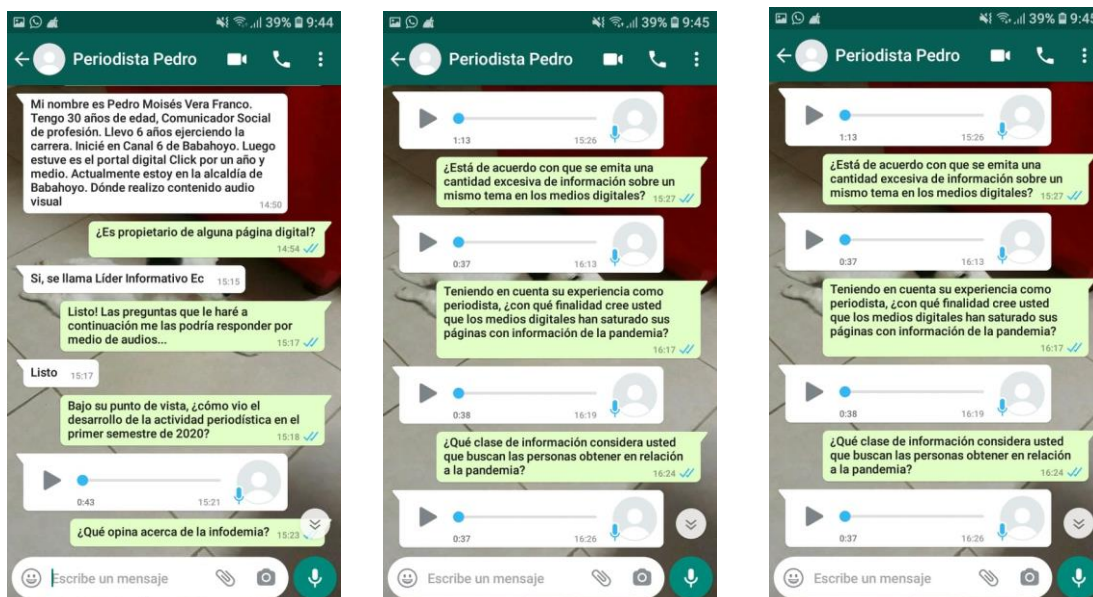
39% 9:44

Periodista Pedro

Mi nombre es Pedro Moisés Vera Franco. Tengo 30 años de edad, Comunicador Social de profesión. Llevo 6 años ejerciendo la carrera. Inicié en Canal 6 de Babahoyo. Luego estuve es el portal digital Click por un año y medio. Actualmente estoy en la alcaldía de Babahoyo. Dónde realizo contenido audio visual 14:50

¿Es propietario de alguna página digital? 14:54

Si, se llama Líder Informativo Ec 15:15

Listo! Las preguntas que le haré a continuación me las podría responder por medio de audios... 15:17

Listo 15:17

Bajo su punto de vista, ¿cómo vio el desarrollo de la actividad periodística en el primer semestre de 2020? 15:18

0:43 15:21

¿Qué opina acerca de la infodemia? 15:23

Escribe un mensaje

39% 9:45

Periodista Pedro

1:13 15:26

¿Está de acuerdo con que se emita una cantidad excesiva de información sobre un mismo tema en los medios digitales? 15:27

0:37 16:13

Teniendo en cuenta su experiencia como periodista, ¿con qué finalidad cree usted que los medios digitales han saturado sus páginas con información de la pandemia? 16:17

0:38 16:19

¿Qué clase de información considera usted que buscan las personas obtener en relación a la pandemia? 16:24

0:37 16:26

Escribe un mensaje

39% 9:45

Periodista Pedro

1:13 15:26

¿Está de acuerdo con que se emita una cantidad excesiva de información sobre un mismo tema en los medios digitales? 15:27

0:37 16:13

Teniendo en cuenta su experiencia como periodista, ¿con qué finalidad cree usted que los medios digitales han saturado sus páginas con información de la pandemia? 16:17

0:38 16:19

¿Qué clase de información considera usted que buscan las personas obtener en relación a la pandemia? 16:24

0:37 16:26

Escribe un mensaje